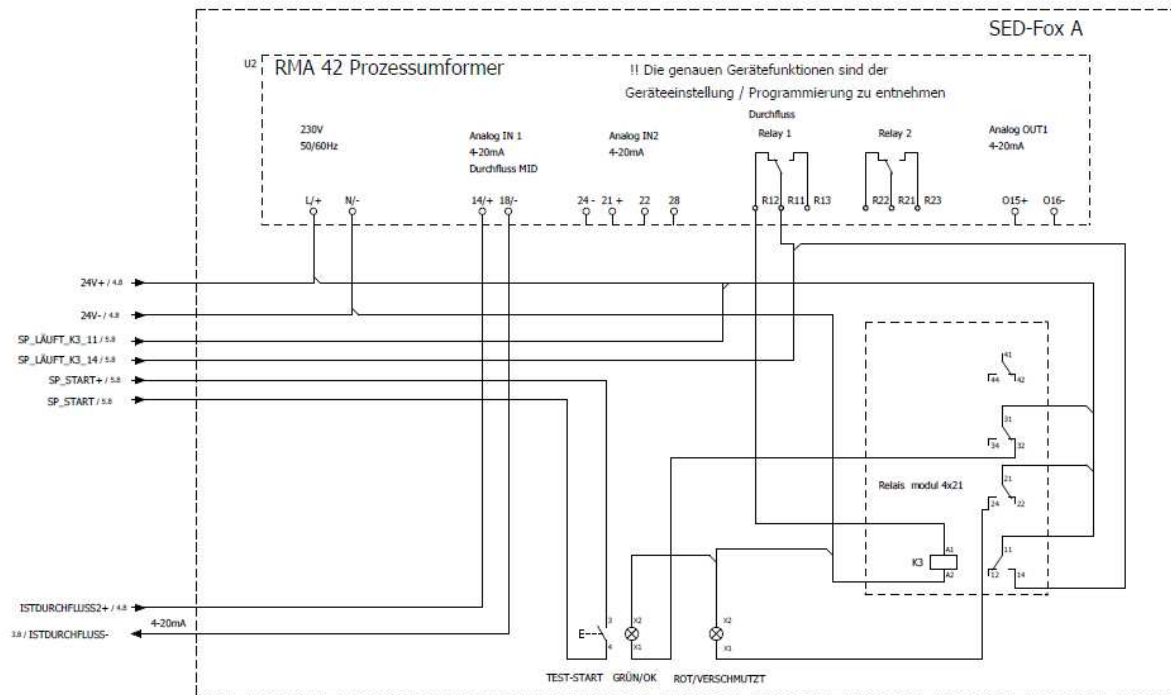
SED-Fox A

U2 RMA 42 Prozessumformer

!! Die genauen Gerätefunktionen sind der Geräteeinstellung / Programmierung zu entnehmen

230V 50/60Hz

Analog IN 1 4-20mA Durchfluss MID

Analog IN2 4-20mA

Durchfluss Relay 1

Relay 2

Analog OUT1 4-20mA

L/+ N/- 14/+ 18/- 24 - 21 + 22 28 R12 R11 R13 R22 R21 R23 O15+ O16-

24V+ / 4.8

24V- / 4.8

SP_LÄUFT_K3_11 / 5.8

SP_LÄUFT_K3_14 / 5.8

SP_START+ / 5.8

SP_START / 5.8

41 44 42

31 34 32

21 24 22

Relais modul 4x21

K3 A1 A2

11 12 14

ISTDURCHFLUSS2+ / 4.8

4-20mA

3.8 / ISTDURCHFLUSS-

E- 3 4

X2 X1

X2 X1

TEST-START GRÜN/OK ROT/VERSCHMUTZT